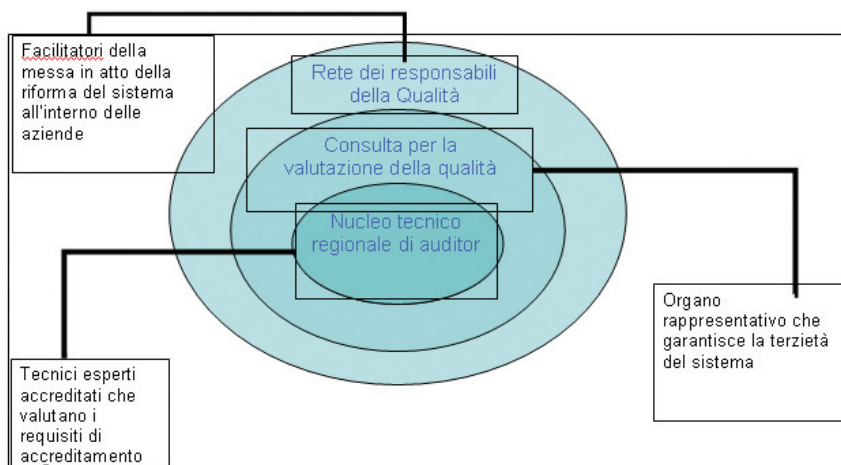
Facilitatori della messa in atto della riforma del sistema all'interno delle aziende

Rete dei responsabili della Qualità

Consulta per la valutazione della qualità

Nucleo tecnico regionale di auditor

Organo rappresentativo che garantisce la terzietà del sistema

Tecnici esperti accreditati che valutano i requisiti di accreditamento